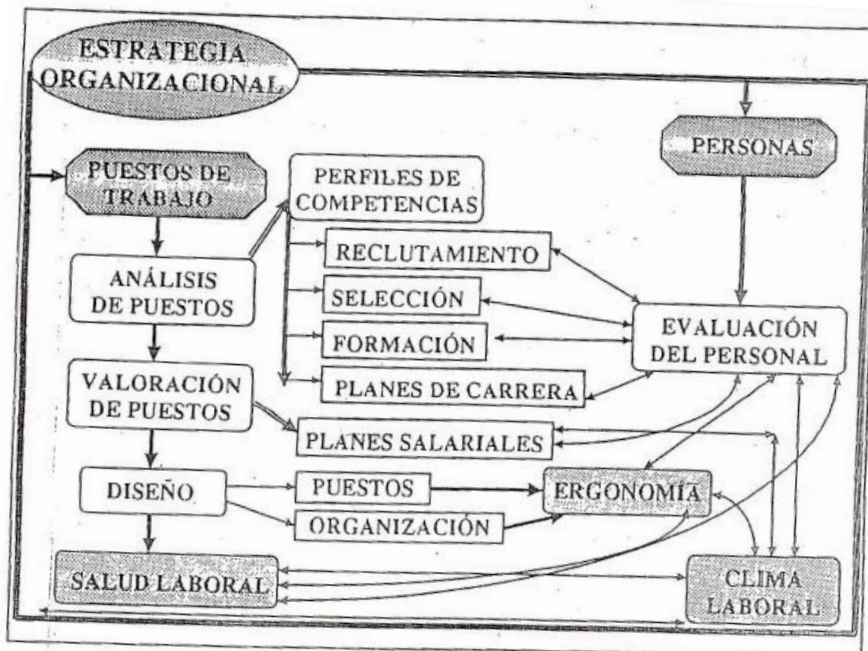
ESTRATEGIA ORGANIZACIONAL

PERSONAS

PUESTOS DE TRABAJO

PERFILES DE COMPETENCIAS

RECLUTAMIENTO

ANÁLISIS DE PUESTOS

SELECCIÓN

EVALUACIÓN DEL PERSONAL

FORMACIÓN

VALORACIÓN DE PUESTOS

PLANES DE CARRERA

PLANES SALARIALES

DISEÑO

PUESTOS

ERGONOMÍA

ORGANIZACIÓN

SALUD LABORAL

CLIMA LABORAL